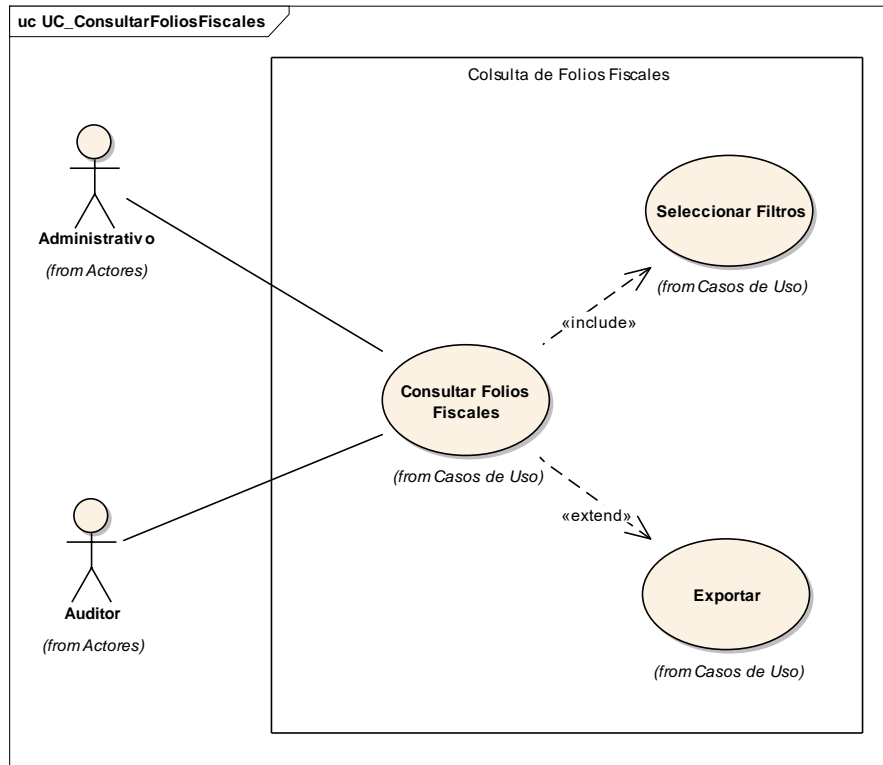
uc UC_ConsultarFoliosFiscales

Colsulta de Folios Fiscales

Administrativo
(from Actores)

Seleccionar Filtros
(from Casos de Uso)

«include»

Consultar Folios Fiscales
(from Casos de Uso)

«extend»

Auditor
(from Actores)

Exportar
(from Casos de Uso)